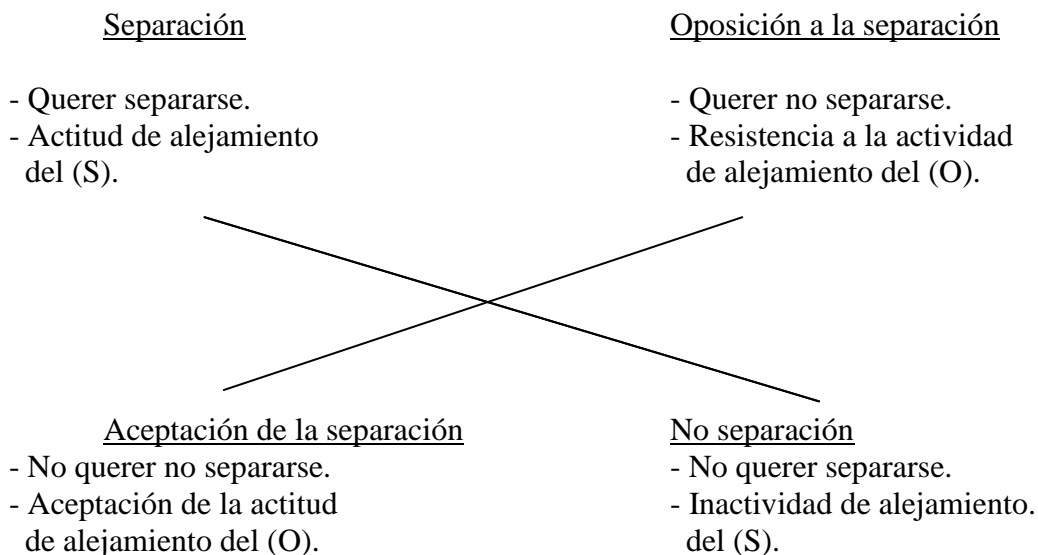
Separación

- Querer separarse.
- Actitud de alejamiento del (S).

Oposición a la separación

- Querer no separarse.
- Resistencia a la actividad de alejamiento del (O).

Aceptación de la separación

- No querer no separarse.
- Aceptación de la actitud de alejamiento del (O).

No separación

- No querer separarse.
- Inactividad de alejamiento. del (S).